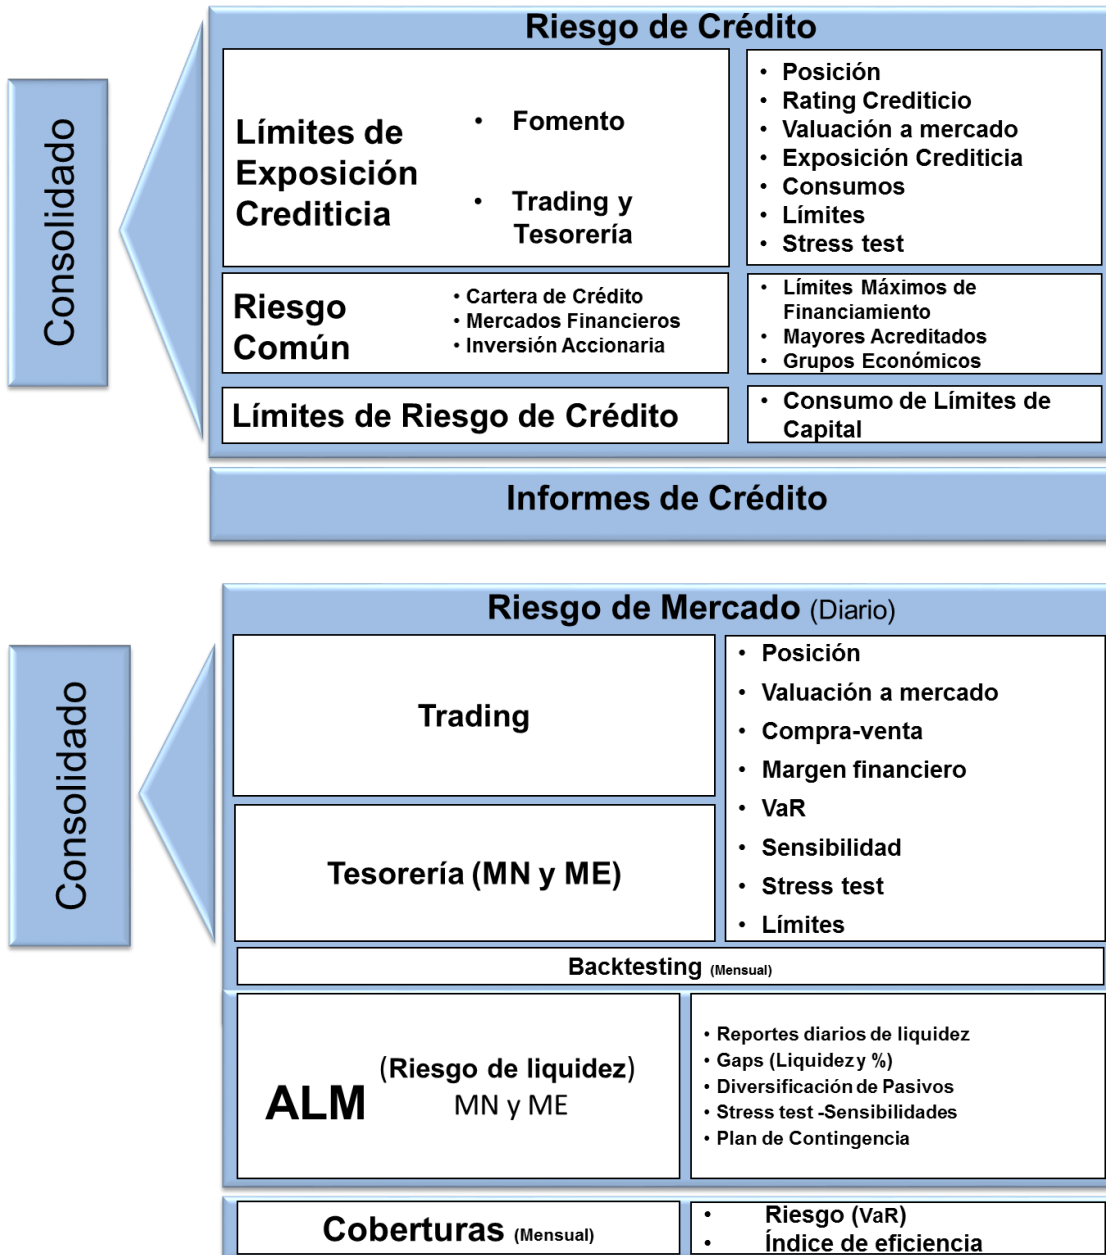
Consolidado

Riesgo de Crédito

Límites de Exposición Crediticia

• Fomento

• Trading y Tesorería

• Posición
• Rating Crediticio
• Valuación a mercado
• Exposición Crediticia
• Consumos
• Límites
• Stress test

Riesgo Común

• Cartera de Crédito
• Mercados Financieros
• Inversión Accionaria

• Límites Máximos de Financiamiento
• Mayores Acreditados
• Grupos Económicos

Límites de Riesgo de Crédito

• Consumo de Límites de Capital

Informes de Crédito

Consolidado

Riesgo de Mercado (Diario)

Trading

Tesorería (MN y ME)

• Posición
• Valuación a mercado
• Compra-venta
• Margen financiero
• VaR
• Sensibilidad
• Stress test
• Límites

Backtesting (Mensual)

ALM (Riesgo de liquidez) MN y ME

• Reportes diarios de liquidez
• Gaps (Liquidez y %)
• Diversificación de Pasivos
• Stress test -Sensibilidades
• Plan de Contingencia

Coberturas (Mensual)

• Riesgo (VaR)
• Índice de eficiencia